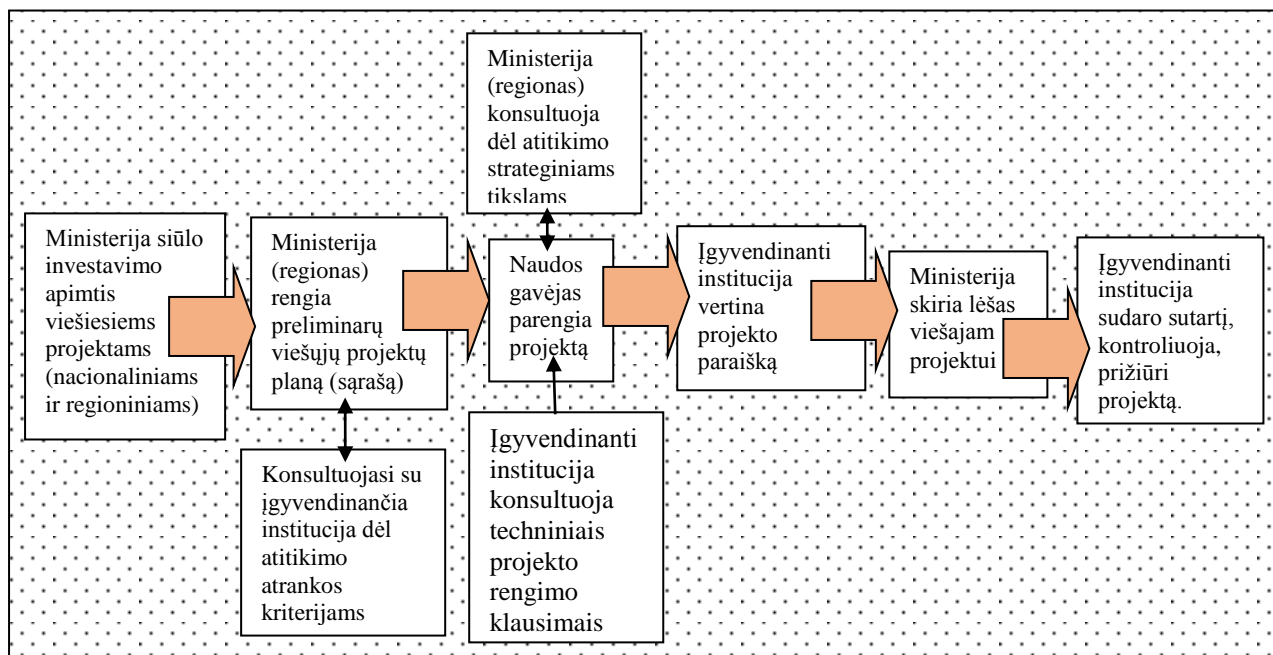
Ministerija siūlo investavimo apimtis viešiesiems projektams (nacionaliniams ir regioniniams)

Ministerija (regionas) rengia preliminarų viešųjų projektų planą (sąrašą)

Konsultuojasi su įgyvendinančia institucija dėl atitikimo atrankos kriterijams

Ministerija (regionas) konsultuoja dėl atitikimo strateginiams tikslams

Naudos gavėjas parengia projektą

Įgyvendinanti institucija konsultuoja techniniais projekto rengimo klausimais

Įgyvendinanti institucija vertina projekto paraišką

Ministerija skiria lėšas viešajam projektui

Įgyvendinanti institucija sudaro sutartį, kontroliuoja, prižiūri projektą.